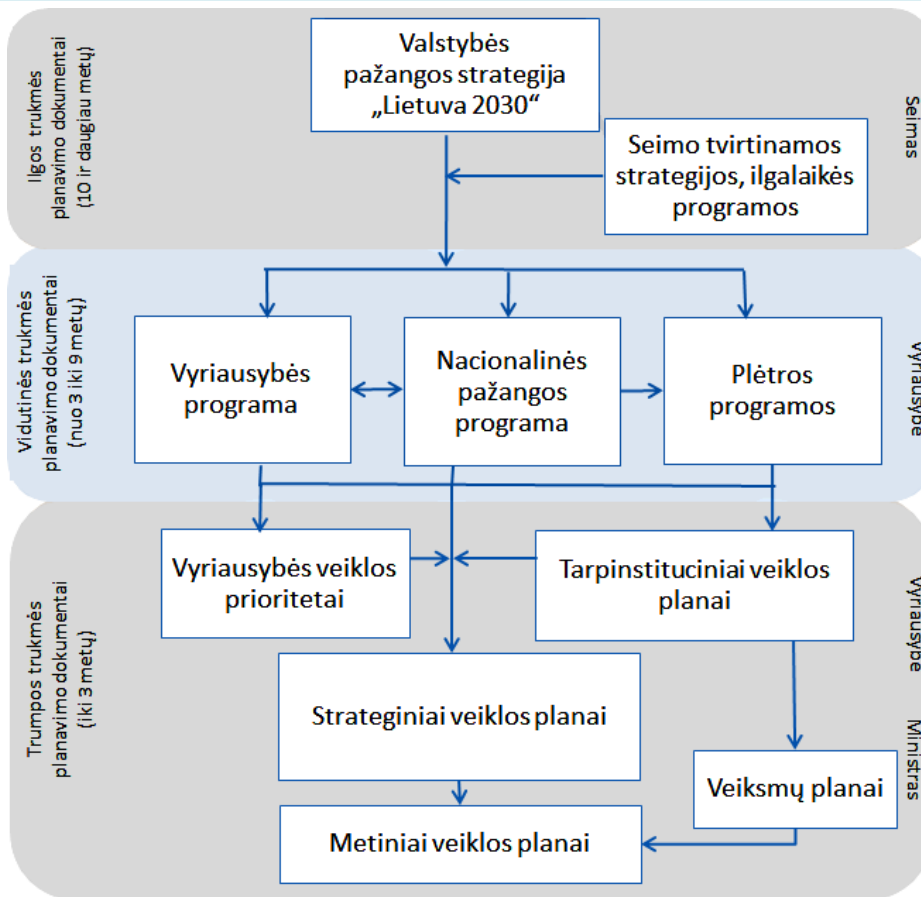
Ilgos trukmės planavimo dokumentai (10 ir daugiau metų)

Valstybės pažangos strategija „Lietuva 2030“

Seimo tvirtinamos strategijos, ilgalaikės programos

Seimas

Vidutinės trukmės planavimo dokumentai (nuo 3 iki 9 metų)

Vyriausybės programa

Nacionalinės pažangos programa

Plėtros programos

Vyriausybė

Trumpos trukmės planavimo dokumentai (iki 3 metų)

Vyriausybės veiklos prioritetai

Tarpinstituciniai veiklos planai

Vyriausybė

Strateginiai veiklos planai

Veiksmų planai

Ministras

Metiniai veiklos planai